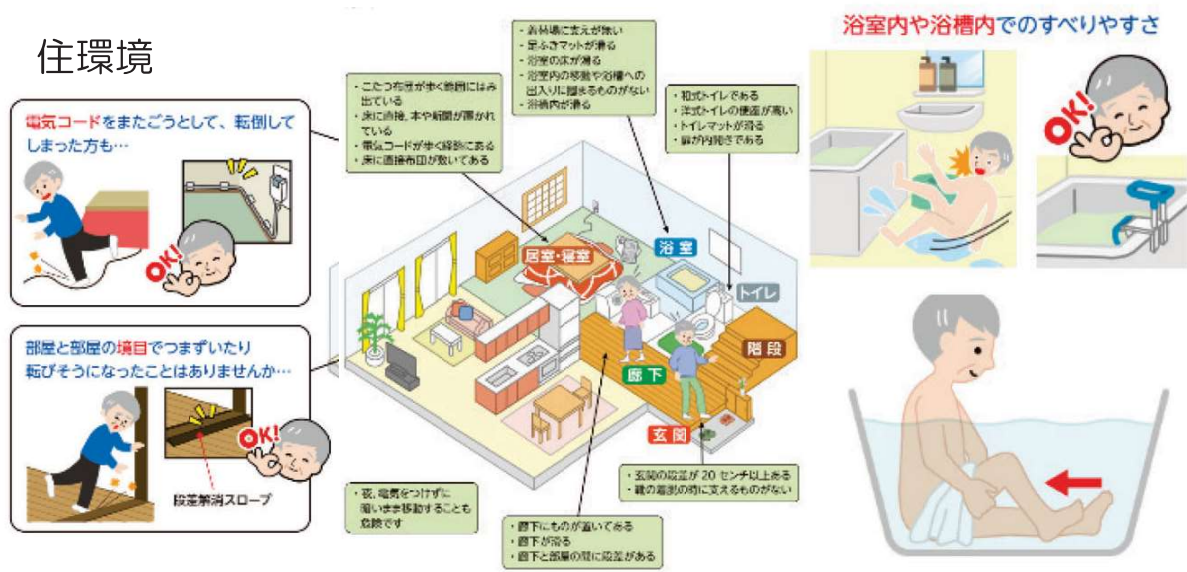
住環境

電気コードをまたごうとして、転倒してしまった方も…

OK!

部屋と部屋の境目でつまずいたり転びそうになったことはありませんか…

OK!

段差解消スロープ

・こたつ布団が歩く範囲にはみ出ている
・床に新聞、本や雑誌が置かれている
・電気コードが歩く経路にある
・床に直接布団が敷いてある

・洗い場に支えが無い
・足ふきマットが滑る
・浴室の床が滑る
・浴室内の移動や浴槽への出入りに掴まるものがない
・浴槽内が滑る

・和式トイレである
・洋式トイレの便座が高い
・トイレマットが滑る
・扉が内開きである

居室・寝室

浴室

トイレ

階段

廊下

玄関

・夜、電気をつけずに暗いまま移動することも危険です

・廊下にものが置いてある
・廊下が滑る
・廊下と部屋の間に段差がある

・玄関の段差が20センチ以上ある
・靴の着脱の時に支えるものがない

浴室内や浴槽内でのすべりやすさ

OK!